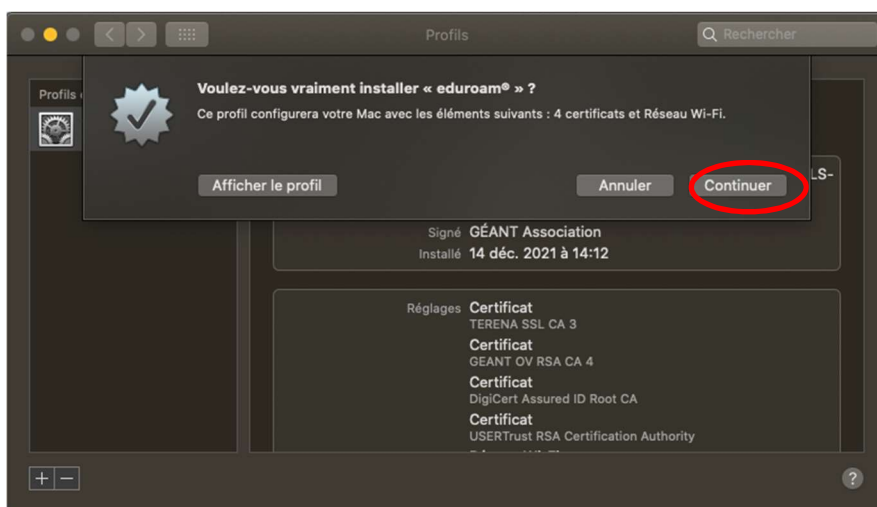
Profils

Rechercher

Profils

Voulez-vous vraiment installer « eduroam® » ?

Ce profil configurera votre Mac avec les éléments suivants : 4 certificats et Réseau Wi-Fi.

Afficher le profil

Annuler

Continuer

LS-

Signé GÉANT Association

Installé 14 déc. 2021 à 14:12

Réglages Certificat
TERENA SSL CA 3
Certificat
GEANT OV RSA CA 4
Certificat
DigiCert Assured ID Root CA
Certificat
USERTrust RSA Certification Authority
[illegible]

+ −

?